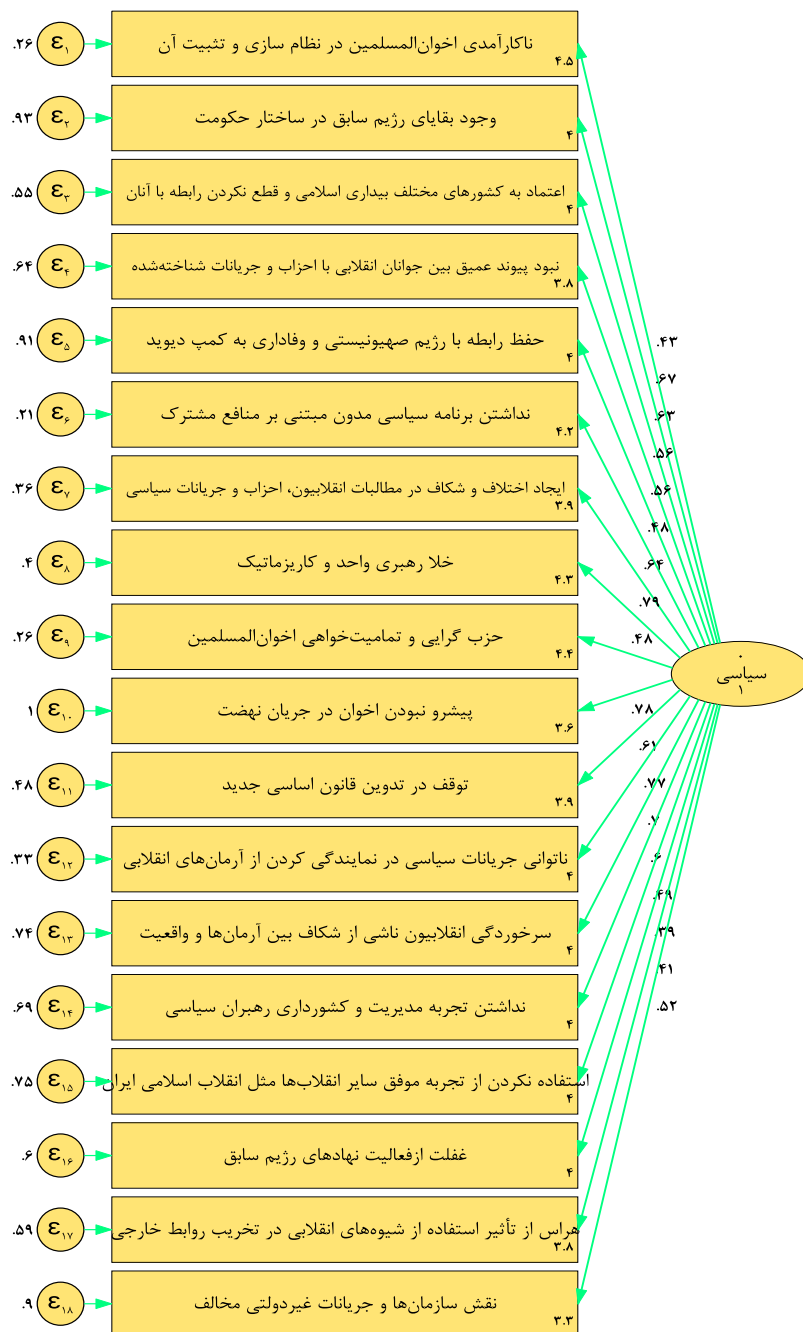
.۲۶ $\varepsilon_{۱}$ ناکارآمدی اخوان‌المسلمین در نظام سازی و تثبیت آن ۴.۵

.۹۳ $\varepsilon_{۲}$ وجود بقایای رژیم سابق در ساختار حکومت ۴

.۵۵ $\varepsilon_{۳}$ اعتماد به کشورهای مختلف بیداری اسلامی و قطع نکردن رابطه با آنان ۴

.۶۴ $\varepsilon_{۴}$ نبود پیوند عمیق بین جوانان انقلابی با احزاب و جریانات شناخته‌شده ۳.۸

.۹۱ $\varepsilon_{۵}$ حفظ رابطه با رژیم صهیونیستی و وفاداری به کمپ دیوید ۴

.۲۱ $\varepsilon_{۶}$ نداشتن برنامه سیاسی مدون مبتنی بر منافع مشترک ۴.۲

.۳۶ $\varepsilon_{۷}$ ایجاد اختلاف و شکاف در مطالبات انقلابیون، احزاب و جریانات سیاسی ۳.۹

.۴ $\varepsilon_{۸}$ خلا رهبری واحد و کاریزماتیک ۴.۳

.۲۶ $\varepsilon_{۹}$ حزب گرایی و تمامیت‌خواهی اخوان‌المسلمین ۴.۴

۱ $\varepsilon_{۱۰}$ پیشرو نبودن اخوان در جریان نهضت ۳.۶

.۴۸ $\varepsilon_{۱۱}$ توقف در تدوین قانون اساسی جدید ۳.۹

.۳۳ $\varepsilon_{۱۲}$ ناتوانی جریانات سیاسی در نمایندگی کردن از آرمان‌های انقلابی ۴

.۷۴ $\varepsilon_{۱۳}$ سرخوردگی انقلابیون ناشی از شکاف بین آرمان‌ها و واقعیت ۴

.۶۹ $\varepsilon_{۱۴}$ نداشتن تجربه مدیریت و کشورداری رهبران سیاسی ۴

.۷۵ $\varepsilon_{۱۵}$ استفاده نکردن از تجربه موفق سایر انقلاب‌ها مثل انقلاب اسلامی ایران ۴

.۶ $\varepsilon_{۱۶}$ غفلت ازفعالیت نهادهای رژیم سابق ۴

.۵۹ $\varepsilon_{۱۷}$ هراس از تأثیر استفاده از شیوه‌های انقلابی در تخریب روابط خارجی ۳.۸

.۹ $\varepsilon_{۱۸}$ نقش سازمان‌ها و جریانات غیردولتی مخالف ۳.۳

.۴۳ .۶۷ .۶۳ .۵۶ .۵۶ .۴۸ .۶۴ .۷۹ .۴۸ .۷۸ .۶۱ .۷۷ .۷ .۶ .۴۹ .۳۹ .۴۱ .۵۲

۰
سیاسی
۱